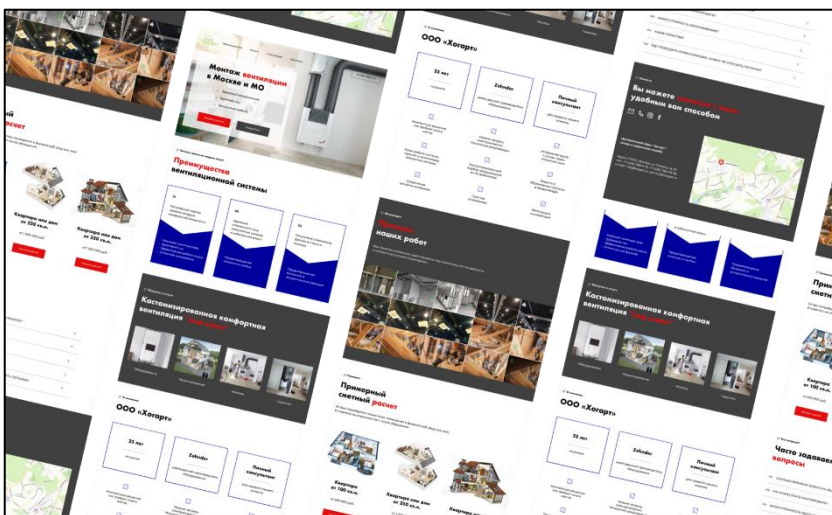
Монтаж вентиляции в Москве и МО

Преимущества вентиляционной системы

Кастомизированная комфортная вентиляция

ООО «Хогарт»

25 лет

Zehnder

Личный консультант

Квартира или дом от 100 кв.м.

Квартира или дом от 250 кв.м.

Кварт от 100 кв.м.

Примерный сметный расчет

наших работ

Вы можете удобным вам способом

Кастомизированная комфортная вентиляция

ООО «Хогарт»

25 лет

Zehnder

Личный консультант

Часто задавае вопросы